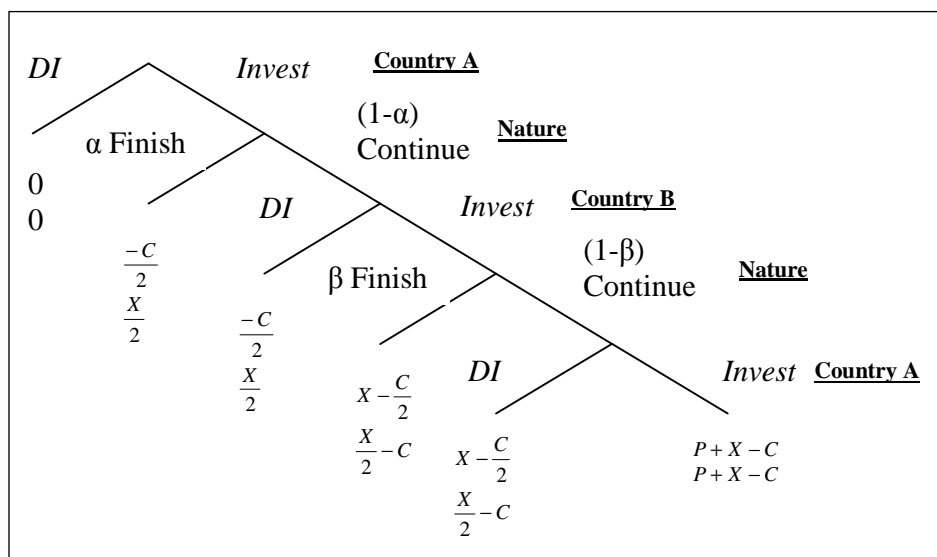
DI

Invest

Country A

(1-α) Continue

Nature

α Finish

0
0

DI

Invest

Country B

(1-β) Continue

Nature

$\frac{-C}{2}$
$\frac{X}{2}$

β Finish

$\frac{-C}{2}$
$\frac{X}{2}$

DI

Invest

Country A

$X-\frac{C}{2}$
$\frac{X}{2}-C$

$X-\frac{C}{2}$
$\frac{X}{2}-C$

$P+X-C$
$P+X-C$